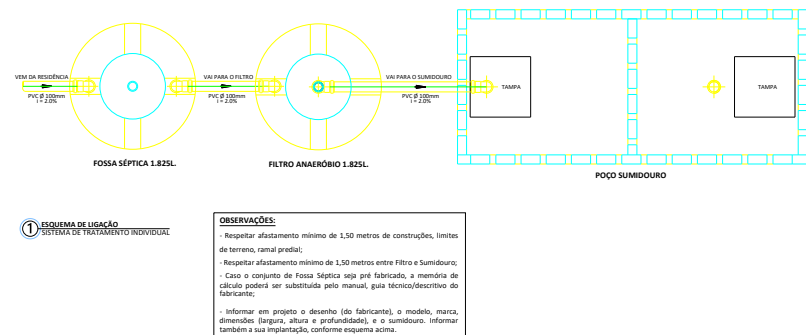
VEM DA RESIDÊNCIA

PVC Ø 100mm
i = 2,0%

VAI PARA O FILTRO

PVC Ø 100mm
i = 2,0%

VAI PARA O SUMIDOURO

PVC Ø 100mm
i = 2,0%

TAMPA

TAMPA

FOSSA SÉPTICA 1.825L.

FILTRO ANAERÓBIO 1.825L.

POÇO SUMIDOURO

1 ESQUEMA DE LIGAÇÃO
SISTEMA DE TRATAMENTO INDIVIDUAL

OBSERVAÇÕES:

- Respeitar afastamento mínimo de 1,50 metros de construções, limites de terreno, ramal predial;

- Respeitar afastamento mínimo de 1,50 metros entre Filtro e Sumidouro;

- Caso o conjunto de Fossa Séptica seja pré fabricado, a memória de cálculo poderá ser substituída pelo manual, guia técnico/descritivo do fabricante;

- Informar em projeto o desenho (do fabricante), o modelo, marca, dimensões (largura, altura e profundidade), e o sumidouro. Informar também a sua implantação, conforme esquema acima.